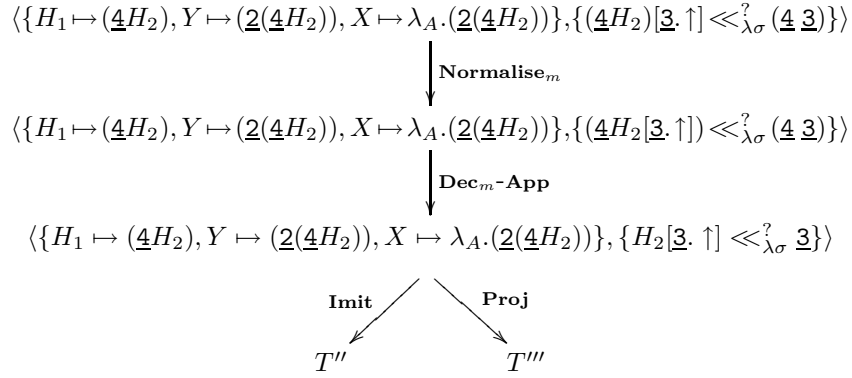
$\langle\{H_1 \mapsto (\underline{4}H_2), Y \mapsto (\underline{2}(\underline{4}H_2)), X \mapsto \lambda_A.(\underline{2}(\underline{4}H_2))\}, \{(\underline{4}H_2)[\underline{3}.\uparrow] \ll^?_{\lambda\sigma} (\underline{4}\ \underline{3})\}\rangle$

$\textbf{Normalise}_m$

$\langle\{H_1 \mapsto (\underline{4}H_2), Y \mapsto (\underline{2}(\underline{4}H_2)), X \mapsto \lambda_A.(\underline{2}(\underline{4}H_2))\}, \{(\underline{4}H_2[\underline{3}.\uparrow]) \ll^?_{\lambda\sigma} (\underline{4}\ \underline{3})\}\rangle$

$\textbf{Dec}_m\textbf{-App}$

$\langle\{H_1 \mapsto (\underline{4}H_2), Y \mapsto (\underline{2}(\underline{4}H_2)), X \mapsto \lambda_A.(\underline{2}(\underline{4}H_2))\}, \{H_2[\underline{3}.\uparrow] \ll^?_{\lambda\sigma} \underline{3}\}\rangle$

$\textbf{Imit}$ $\textbf{Proj}$

$T''$ $T'''$